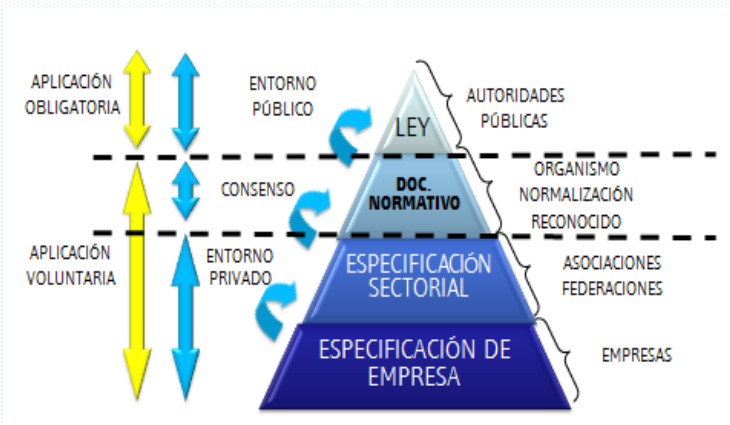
APLICACIÓN OBLIGATORIA

ENTORNO PÚBLICO

LEY

AUTORIDADES PÚBLICAS

CONSENSO

DOC. NORMATIVO

ORGANISMO NORMALIZACIÓN RECONOCIDO

APLICACIÓN VOLUNTARIA

ENTORNO PRIVADO

ESPECIFICACIÓN SECTORIAL

ASOCIACIONES FEDERACIONES

ESPECIFICACIÓN DE EMPRESA

EMPRESAS